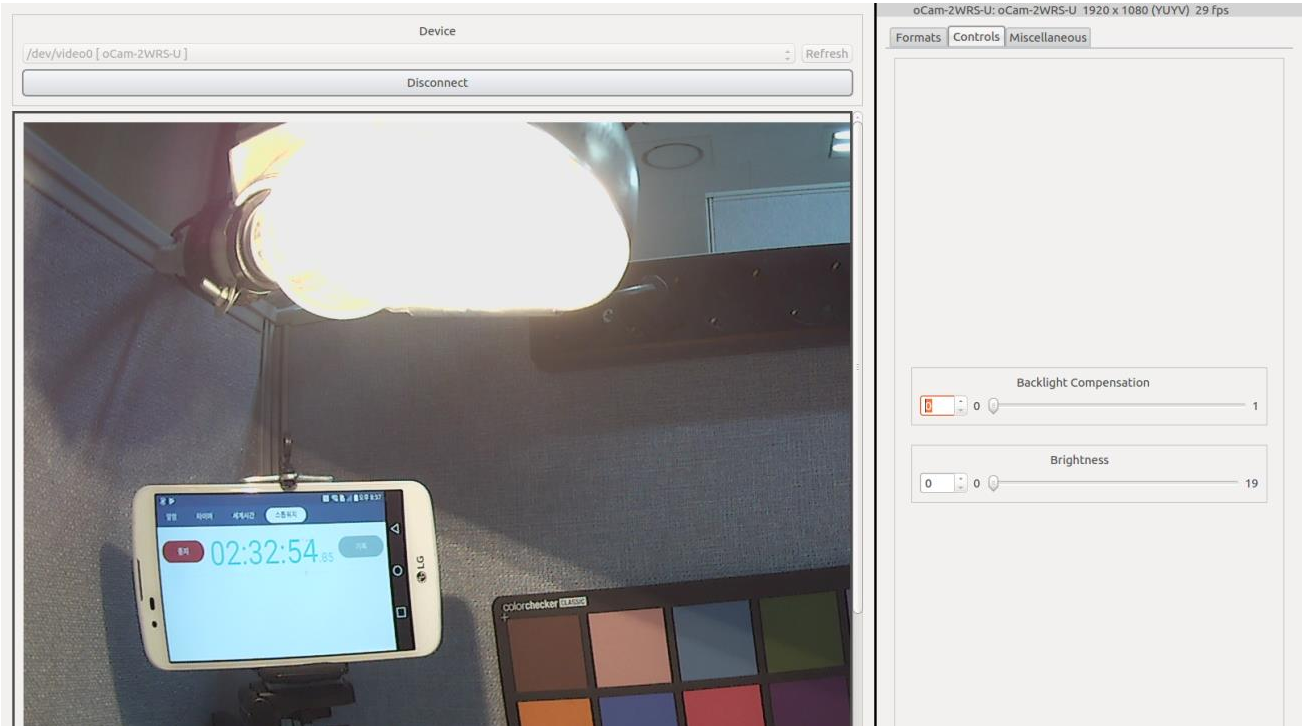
Device
/dev/video0 [ oCam-2WRS-U ]
Refresh
Disconnect

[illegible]
알람 타이머 세계시간 스톱워치
중지 02:32:54.85 기록
LG
colorchecker CLASSIC

oCam-2WRS-U: oCam-2WRS-U 1920 x 1080 (YUYV) 29 fps
Formats Controls Miscellaneous

Backlight Compensation
0 0 1

Brightness
0 0 19